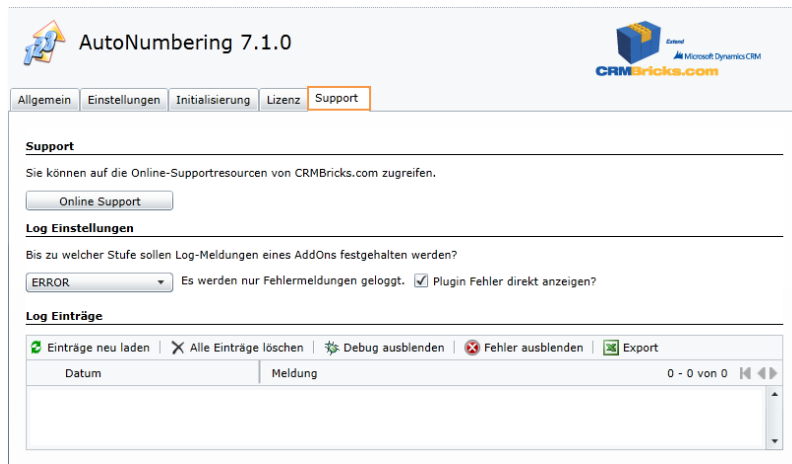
AutoNumbering 7.1.0

Extend Microsoft Dynamics CRM
CRMBricks.com

Allgemein | Einstellungen | Initialisierung | Lizenz | Support

Support

Sie können auf die Online-Supportresourcen von CRMBricks.com zugreifen.

Online Support

Log Einstellungen

Bis zu welcher Stufe sollen Log-Meldungen eines AddOns festgehalten werden?

ERROR  Es werden nur Fehlermeldungen geloggt.  Plugin Fehler direkt anzeigen?

Log Einträge

Einträge neu laden | Alle Einträge löschen | Debug ausblenden | Fehler ausblenden | Export

| Datum | Meldung | 0 - 0 von 0 |
|---|---|---|